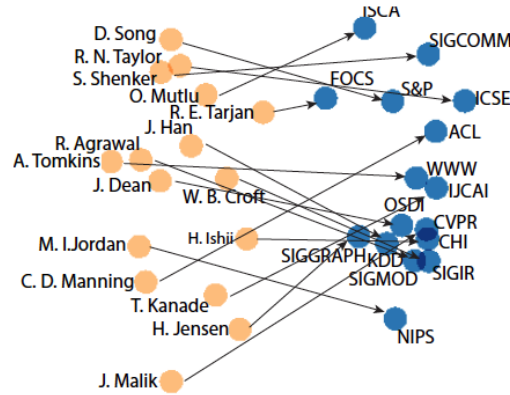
D. Song
R. N. Taylor
S. Shenker
O. Mutlu
R. E. Tarjan
J. Han
R. Agrawal
A. Tomkins
J. Dean
W. B. Croft
H. Ishii
M. I.Jordan
C. D. Manning
T. Kanade
H. Jensen
J. Malik
ISCA
SIGCOMM
FOCS
S&P
ICSE
ACL
WWW
IJCAI
OSDI
CVPR
CHI
SIGGRAPH
KDD
SIGMOD
SIGIR
NIPS